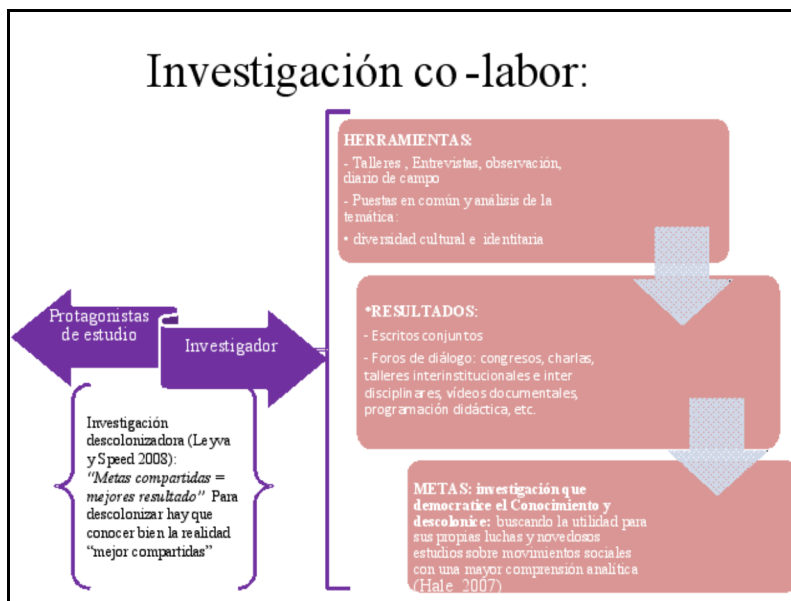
Investigación co -labor:

Protagonistas de estudio

Investigador

Investigación descolonizadora (Leyva y Speed 2008): *"Metas compartidas = mejores resultado"* Para descolonizar hay que conocer bien la realidad "mejor compartidas"

**HERRAMIENTAS:**

- Talleres , Entrevistas, observación, diario de campo

- Puestas en común y análisis de la temática:

• diversidad cultural e identitaria

**•RESULTADOS:**

- Escritos conjuntos

- Foros de diálogo: congresos, charlas, talleres interinstitucionales e inter disciplinares, vídeos documentales, programación didáctica, etc.

**METAS: investigación que democratice el Conocimiento y descolonice:** buscando la utilidad para sus propias luchas y novedosos estudios sobre movimientos sociales con una mayor comprensión analítica (Hale 2007)